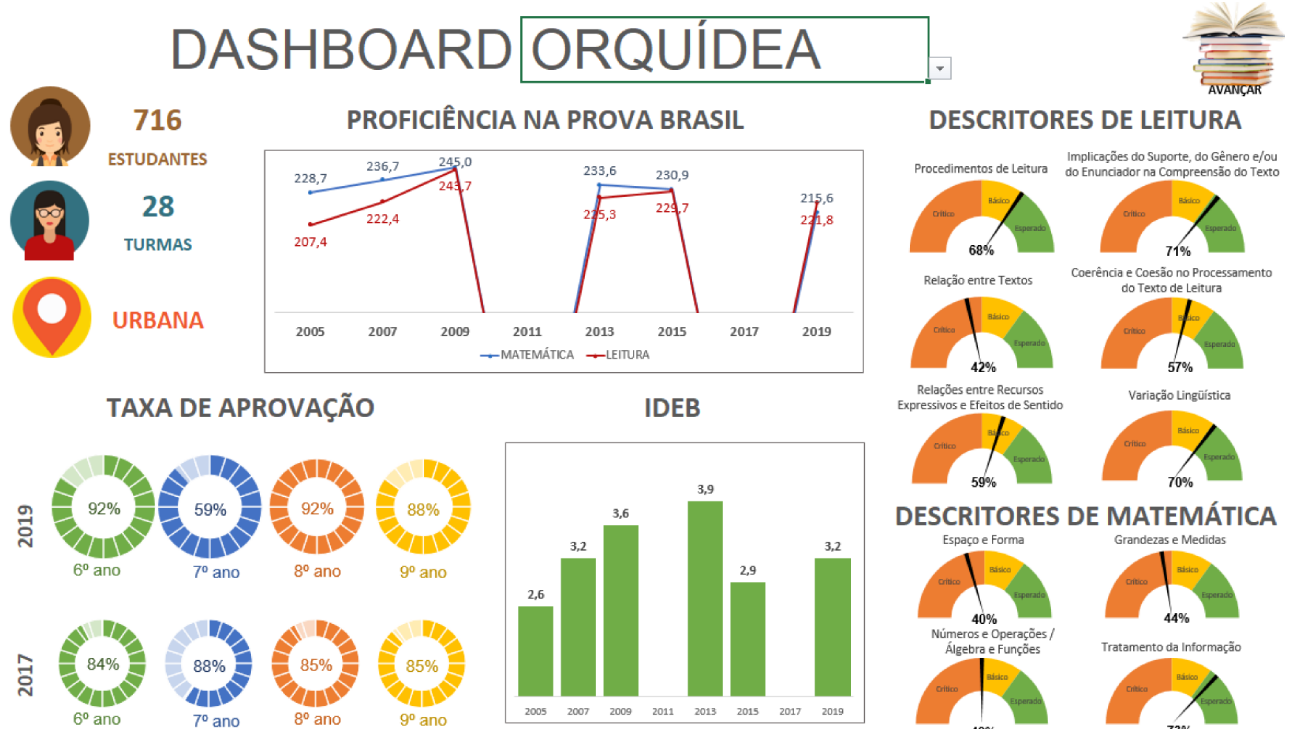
DASHBOARD ORQUÍDEA

AVANÇAR

716
ESTUDANTES

28
TURMAS

URBANA

PROFICIÊNCIA NA PROVA BRASIL

228,7
236,7
245,0
233,6
230,9
215,6
207,4
222,4
243,7
225,3
229,7
221,8

2005 2007 2009 2011 2013 2015 2017 2019

MATEMÁTICA
LEITURA

DESCRITORES DE LEITURA

Procedimentos de Leitura
Crítico Básico Esperado
68%

Implicações do Suporte, do Gênero e/ou do Enunciador na Compreensão do Texto
Crítico Básico Esperado
71%

Relação entre Textos
Crítico Básico Esperado
42%

Coerência e Coesão no Processamento do Texto de Leitura
Crítico Básico Esperado
57%

Relações entre Recursos Expressivos e Efeitos de Sentido
Crítico Básico Esperado
59%

Variação Linguística
Crítico Básico Esperado
70%

DESCRITORES DE MATEMÁTICA

Espaço e Forma
Crítico Básico Esperado
40%

Grandezas e Medidas
Crítico Básico Esperado
44%

Números e Operações / Álgebra e Funções
Crítico Básico Esperado
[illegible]

Tratamento da Informação
Crítico Básico Esperado
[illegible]

TAXA DE APROVAÇÃO

2019
92%
6º ano
59%
7º ano
92%
8º ano
88%
9º ano

2017
84%
6º ano
88%
7º ano
85%
8º ano
85%
9º ano

IDEB

2,6
3,2
3,6
3,9
2,9
3,2

2005 2007 2009 2011 2013 2015 2017 2019